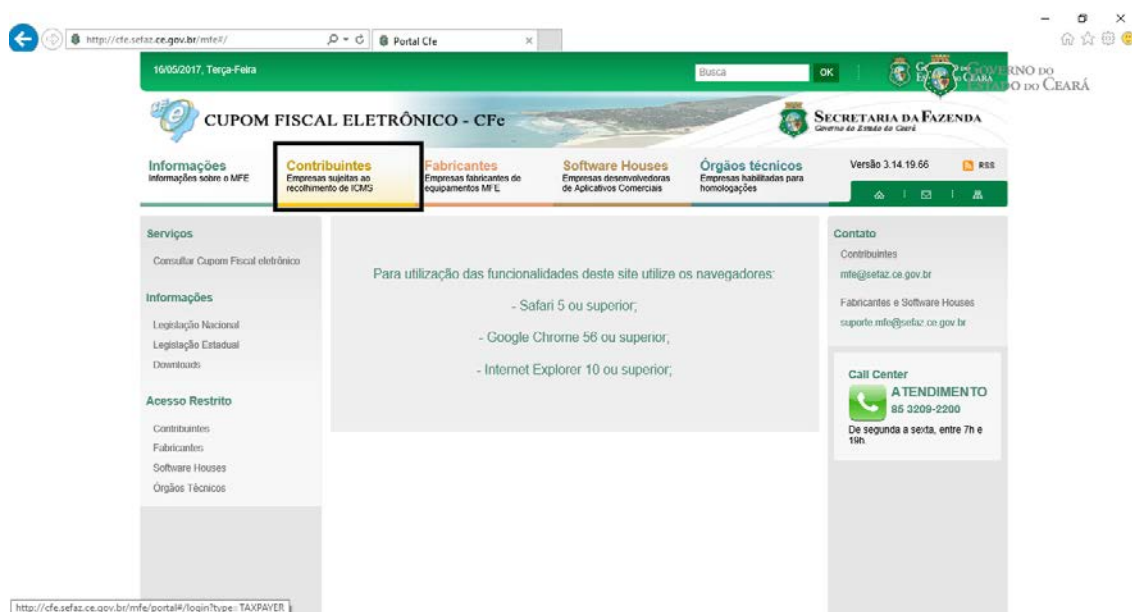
http://cfe.sefaz.ce.gov.br/mfe#/
Portal Cfe

16/05/2017, Terça-Feira
Busca
OK
GOVERNO DO ESTADO DO CEARÁ

CUPOM FISCAL ELETRÔNICO - CFe
SECRETARIA DA FAZENDA
Governo do Estado do Ceará

Informações
Informações sobre o MFE

Contribuintes
Empresas sujeitas ao recolhimento de ICMS

Fabricantes
Empresas fabricantes de equipamentos MFE

Software Houses
Empresas desenvolvedoras de Aplicativos Comerciais

Órgãos técnicos
Empresas habilitadas para homologações

Versão 3.14.19.66
RSS

Serviços
Consultar Cupom Fiscal eletrônico

Informações
Legislação Nacional
Legislação Estadual
Downloads

Acesso Restrito
Contribuintes
Fabricantes
Software Houses
Órgãos Técnicos

Para utilização das funcionalidades deste site utilize os navegadores:

- Safari 5 ou superior;

- Google Chrome 56 ou superior;

- Internet Explorer 10 ou superior;

Contato
Contribuintes
mfe@sefaz.ce.gov.br

Fabricantes e Software Houses
suporte.mfe@sefaz.ce.gov.br

Call Center
ATENDIMENTO
85 3209-2200
De segunda a sexta, entre 7h e 19h.

http://cfe.sefaz.ce.gov.br/mfe/portal#/login?type=TAXPAYER